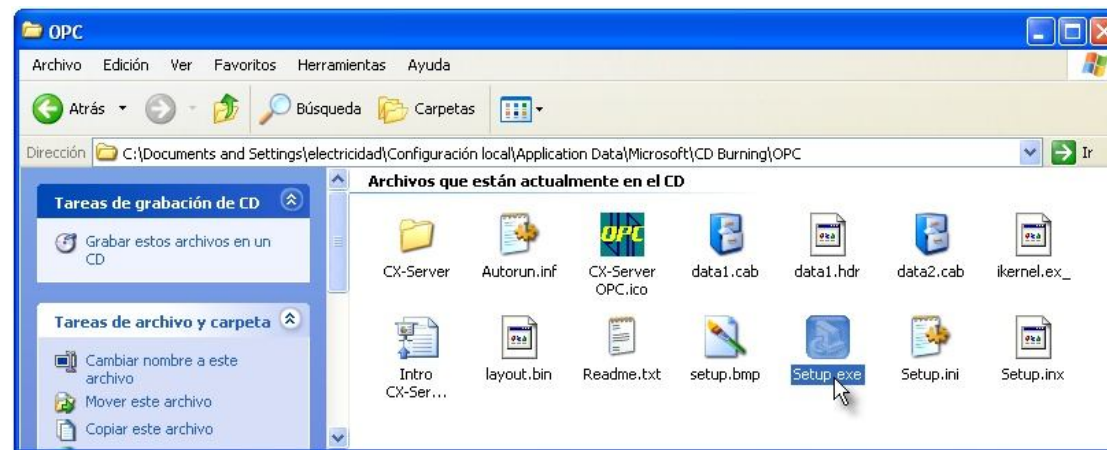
OPC

Archivo Edición Ver Favoritos Herramientas Ayuda

Atrás Búsqueda Carpetas

Dirección C:\Documents and Settings\electricidad\Configuración local\Application Data\Microsoft\CD Burning\OPC Ir

Tareas de grabación de CD

Grabar estos archivos en un CD

Tareas de archivo y carpeta

Cambiar nombre a este archivo

Mover este archivo

Copiar este archivo

Archivos que están actualmente en el CD

CX-Server

Autorun.inf

OPC

CX-Server OPC.ico

data1.cab

data1.hdr

data2.cab

ikernel.ex_

Intro CX-Ser...

layout.bin

Readme.txt

setup.bmp

Setup.exe

Setup.ini

Setup.inx